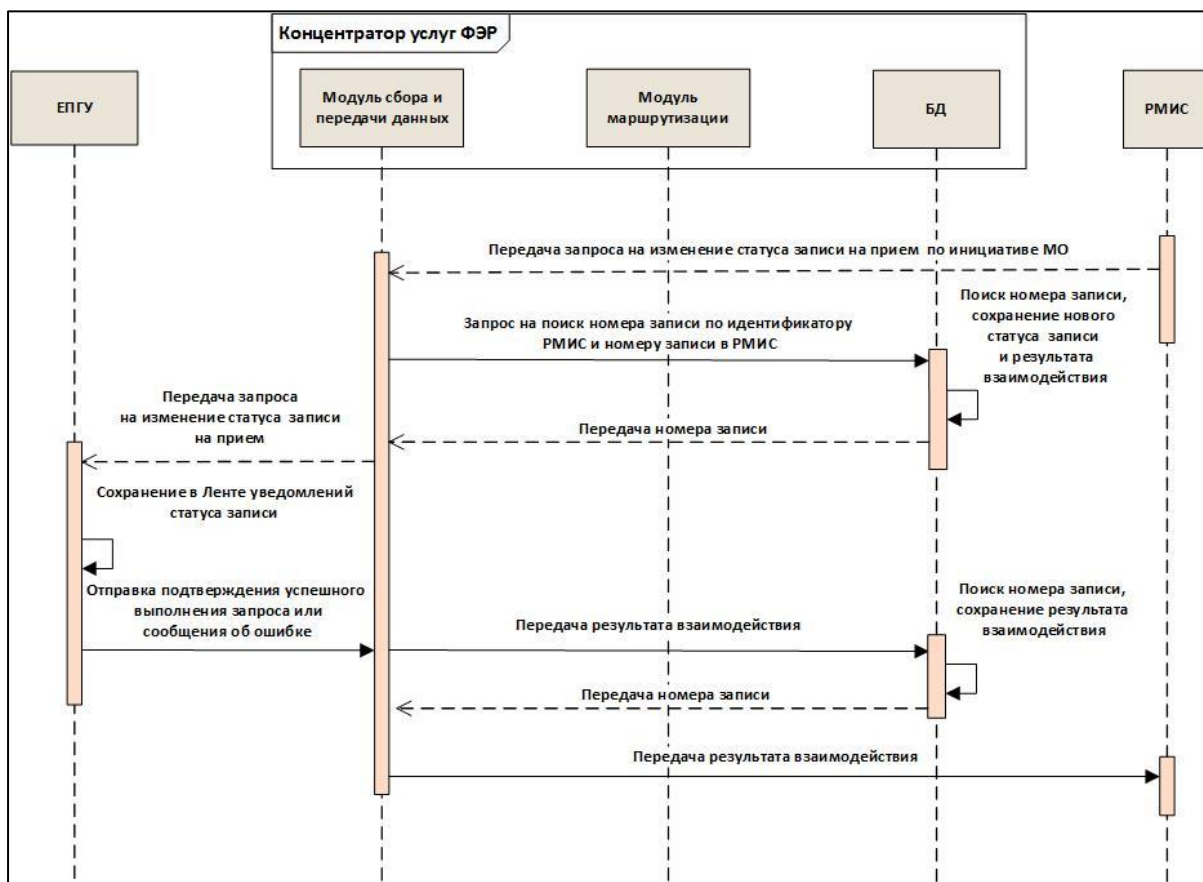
Концентратор услуг ФЭР

ЕПГУ

Модуль сбора и передачи данных

Модуль маршрутизации

БД

РМИС

Передача запроса на изменение статуса записи на прием по инициативе МО

Поиск номера записи, сохранение нового статуса записи и результата взаимодействия

Запрос на поиск номера записи по идентификатору РМИС и номеру записи в РМИС

Передача запроса на изменение статуса записи на прием

Передача номера записи

Сохранение в Ленте уведомлений статуса записи

Отправка подтверждения успешного выполнения запроса или сообщения об ошибке

Поиск номера записи, сохранение результата взаимодействия

Передача результата взаимодействия

Передача номера записи

Передача результата взаимодействия